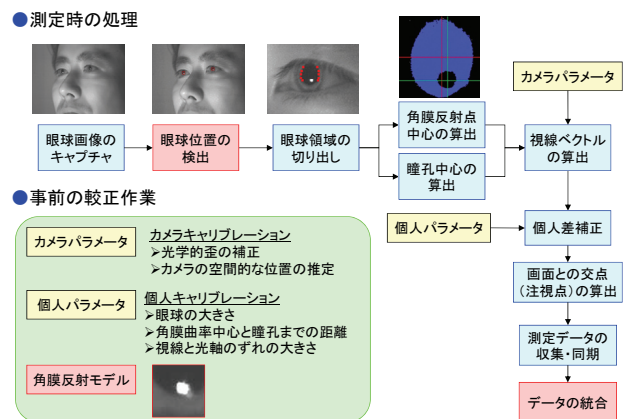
●測定時の処理

眼球画像のキャプチャ

眼球位置の検出

眼球領域の切り出し

角膜反射点中心の算出

瞳孔中心の算出

カメラパラメータ

視線ベクトルの算出

個人パラメータ

個人差補正

画面との交点（注視点）の算出

測定データの収集・同期

データの統合

●事前の較正作業

カメラパラメータ

カメラキャリブレーション
➢光学的歪の補正
➢カメラの空間的な位置の推定

個人パラメータ

個人キャリブレーション
➢眼球の大きさ
➢角膜曲率中心と瞳孔までの距離
➢視線と光軸のずれの大きさ

角膜反射モデル